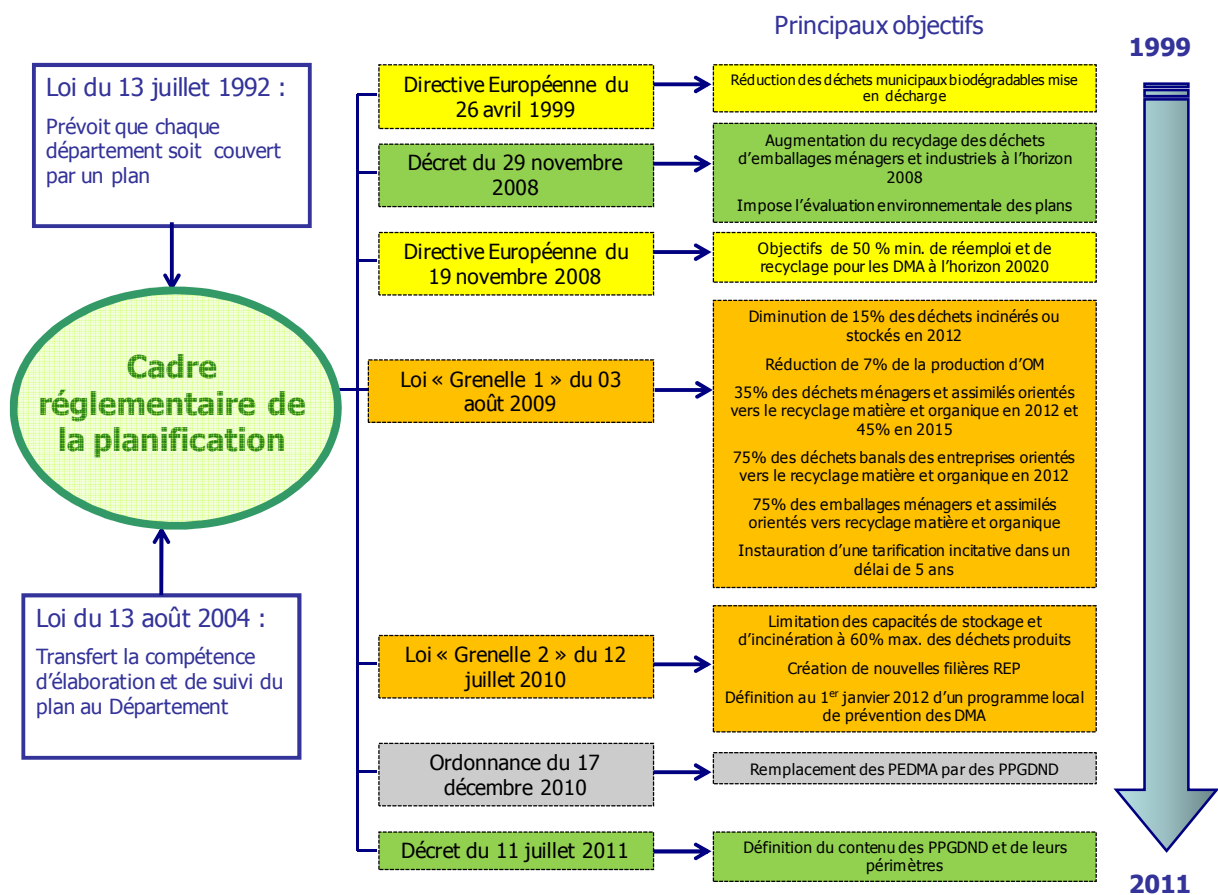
Principaux objectifs

1999

Loi du 13 juillet 1992 :

Prévoit que chaque département soit couvert par un plan

Cadre réglementaire de la planification

Loi du 13 août 2004 :

Transfert la compétence d'élaboration et de suivi du plan au Département

Directive Européenne du 26 avril 1999

Réduction des déchets municipaux biodégradables mise en décharge

Décret du 29 novembre 2008

Augmentation du recyclage des déchets d'emballages ménagers et industriels à l'horizon 2008

Impose l'évaluation environnementale des plans

Directive Européenne du 19 novembre 2008

Objectifs de 50 % min. de réemploi et de recyclage pour les DMA à l'horizon 20020

Loi « Grenelle 1 » du 03 août 2009

Diminution de 15% des déchets incinérés ou stockés en 2012

Réduction de 7% de la production d'OM

35% des déchets ménagers et assimilés orientés vers le recyclage matière et organique en 2012 et 45% en 2015

75% des déchets banals des entreprises orientés vers le recyclage matière et organique en 2012

75% des emballages ménagers et assimilés orientés vers recyclage matière et organique

Instauration d'une tarification incitative dans un délai de 5 ans

Loi « Grenelle 2 » du 12 juillet 2010

Limitation des capacités de stockage et d'incinération à 60% max. des déchets produits

Création de nouvelles filières REP

Définition au 1$^{er}$ janvier 2012 d'un programme local de prévention des DMA

Ordonnance du 17 décembre 2010

Remplacement des PEDMA par des PPGDND

Décret du 11 juillet 2011

Définition du contenu des PPGDND et de leurs périmètres

2011